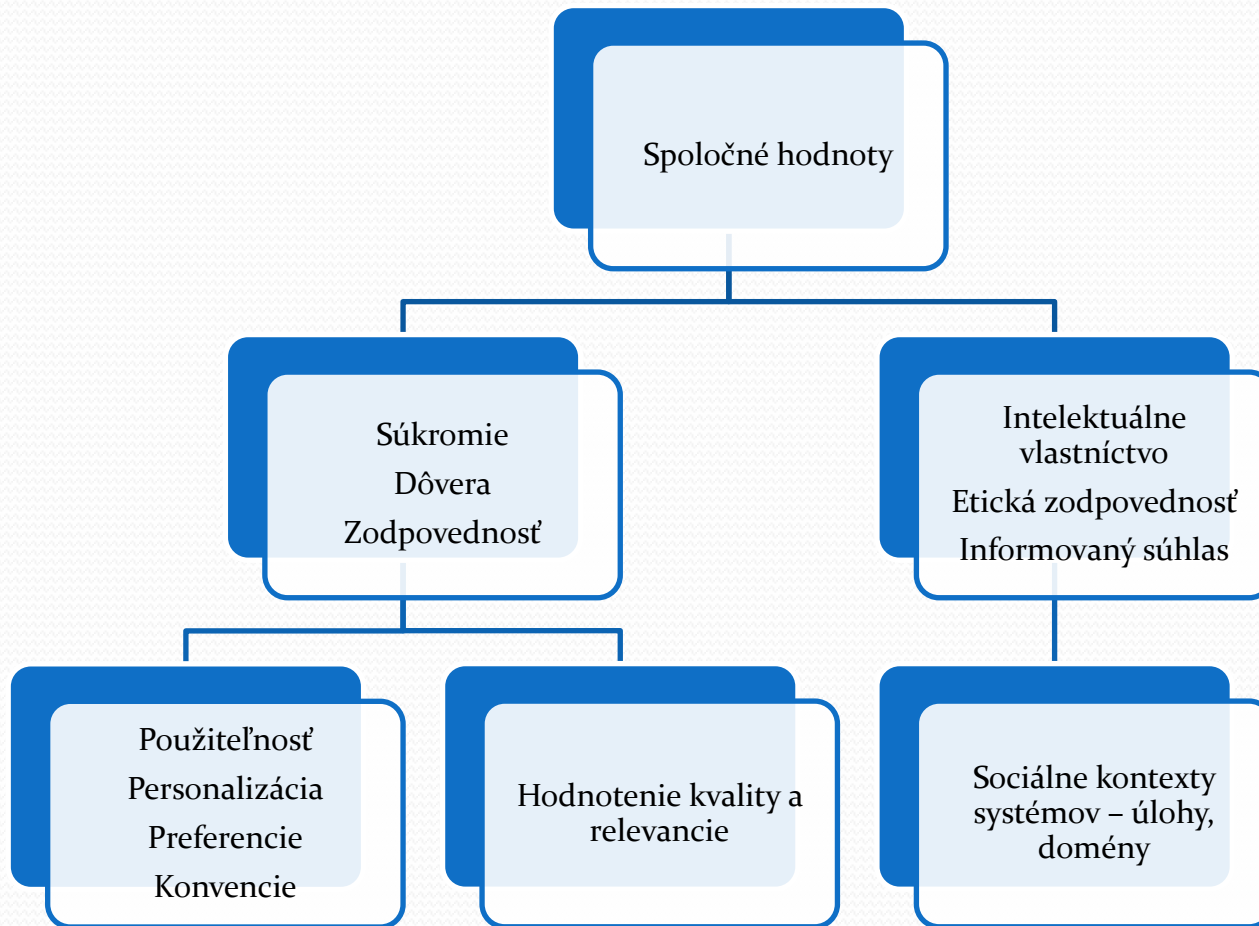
Spoločné hodnoty

Súkromie
Dôvera
Zodpovednosť

Intelektuálne vlastníctvo
Etická zodpovednosť
Informovaný súhlas

Použiteľnosť
Personalizácia
Preferencie
Konvencie

Hodnotenie kvality a relevancie

Sociálne kontexty systémov – úlohy, domény